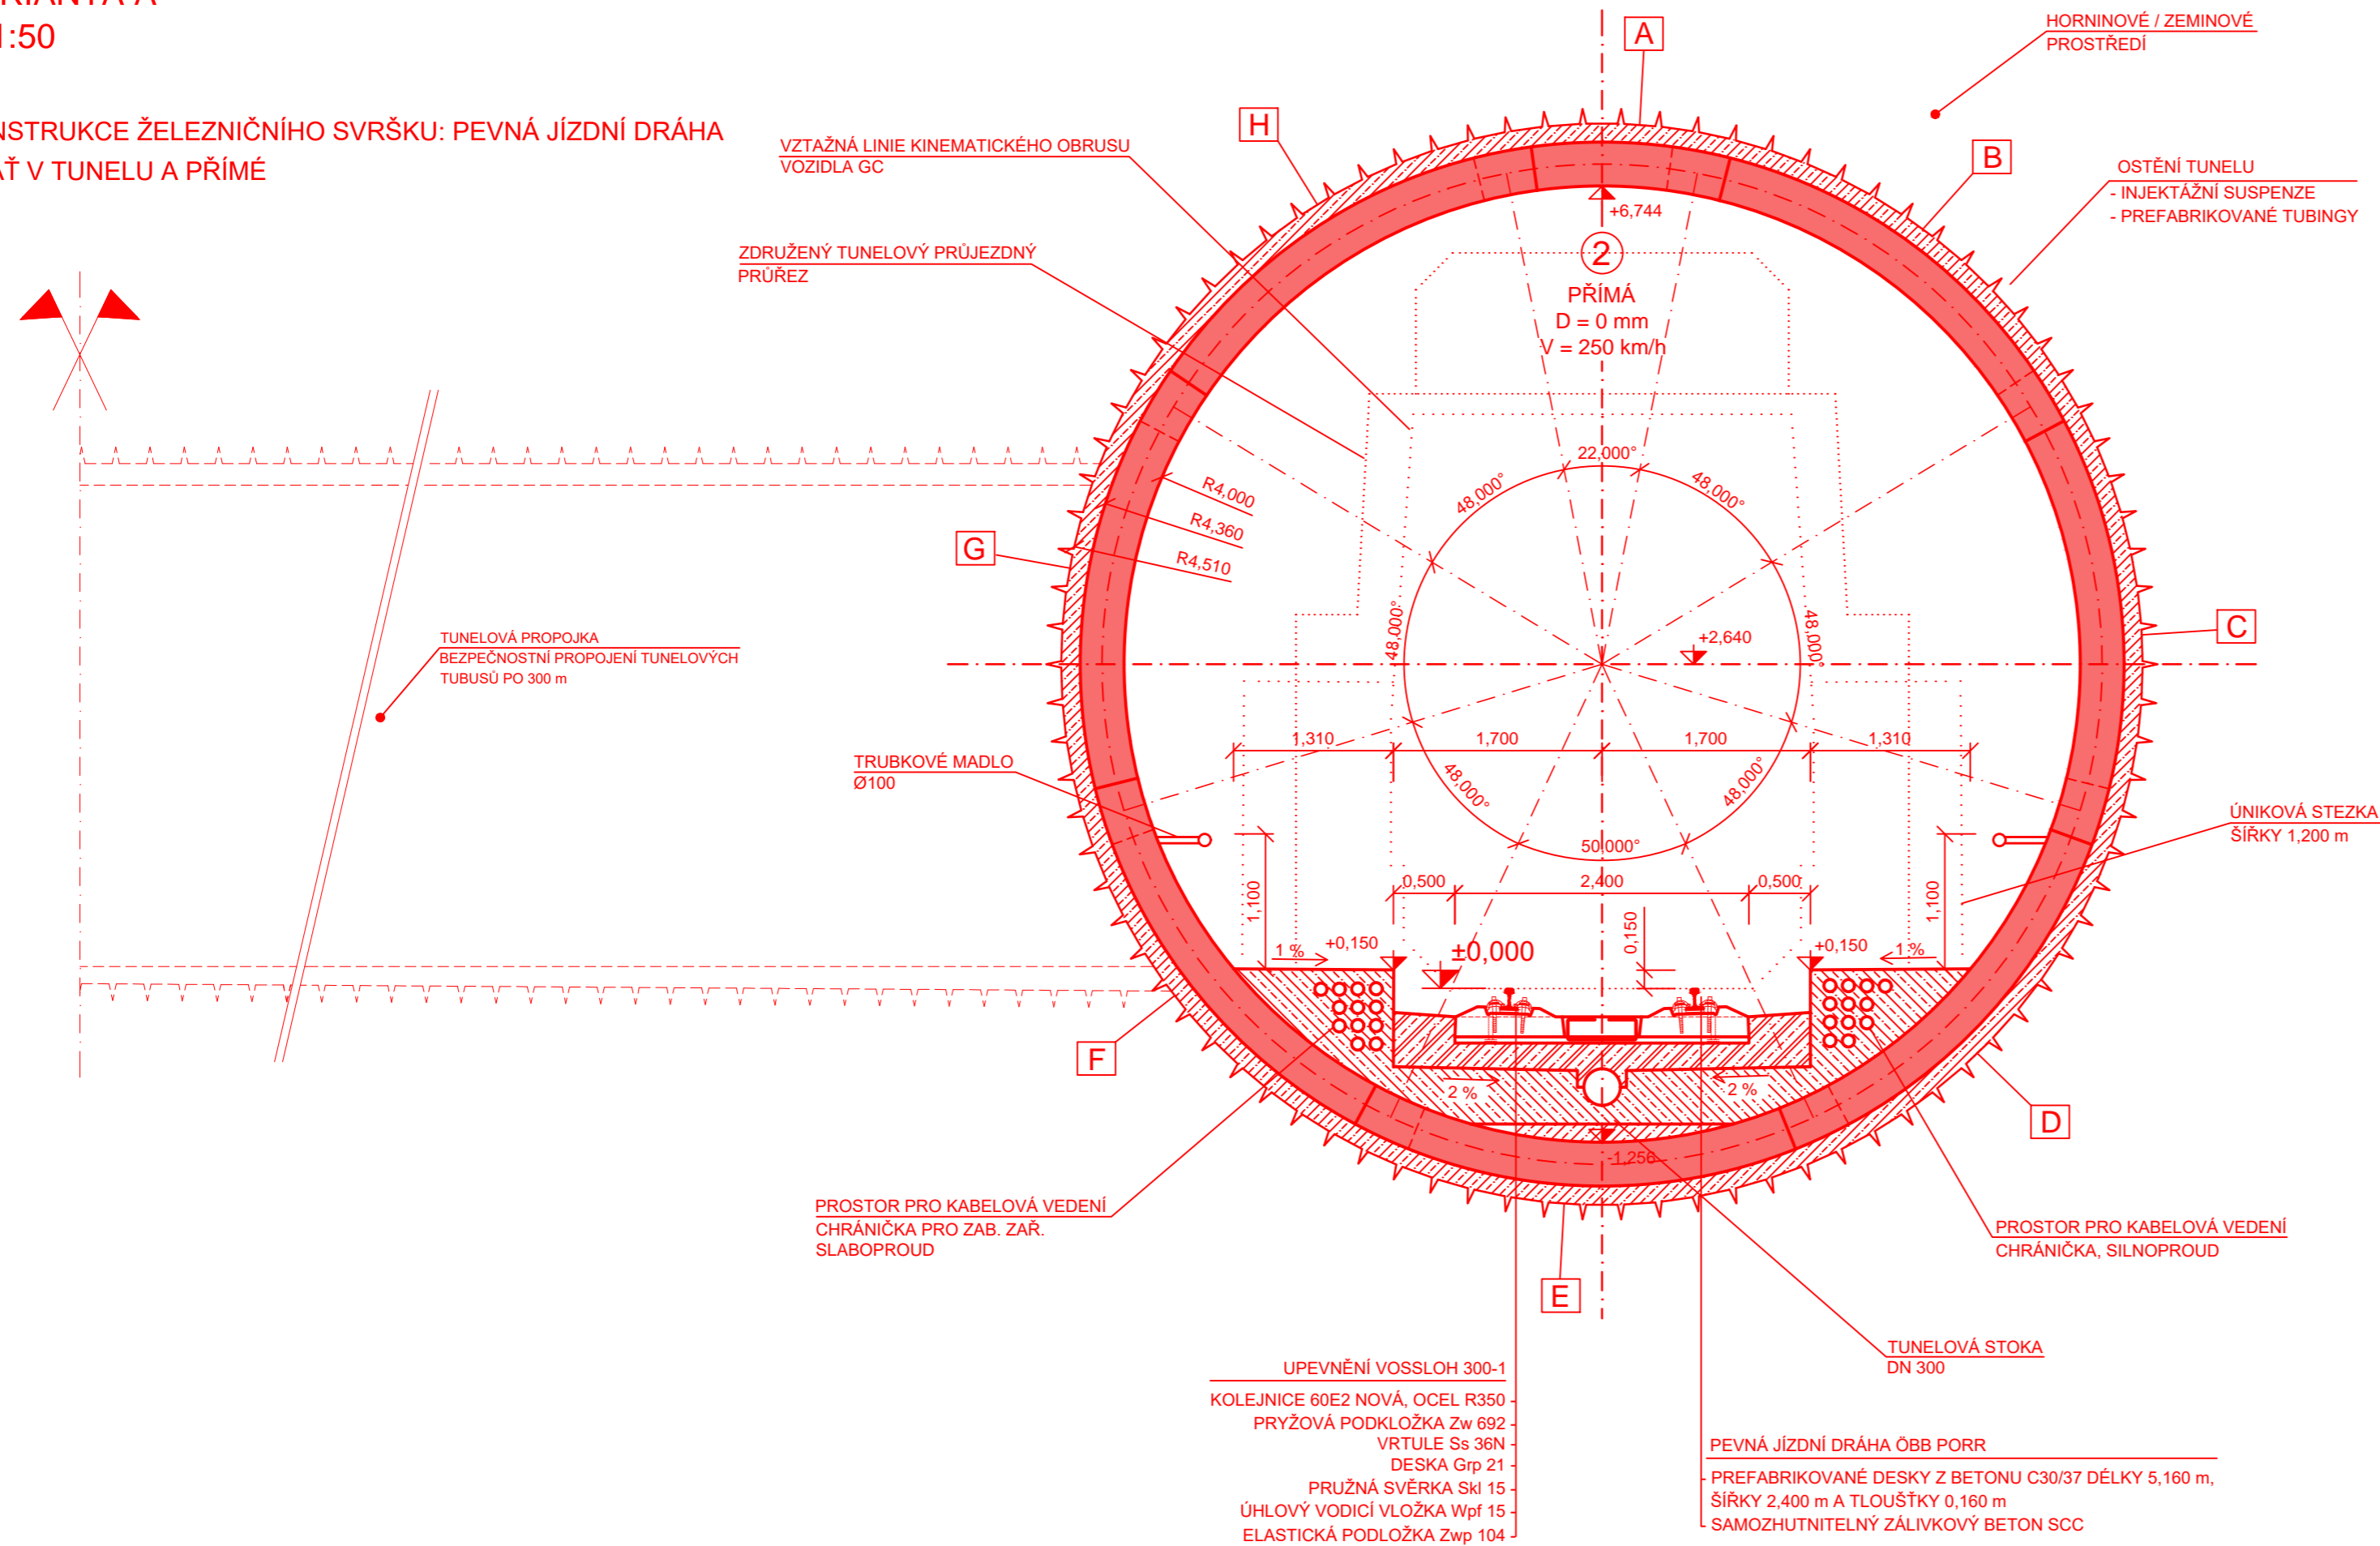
RIANTA A
1:50

NSTRUKCE ŽELEZNIČNÍHO SVRŠKU: PEVNÁ JÍZDNÍ DRÁHA
AŤ V TUNELU A PŘÍMÉ

A
HORNINOVÉ / ZEMINOVÉ
PROSTŘEDÍ

H
VZTAŽNÁ LINIE KINEMATICKÉHO OBRUSU
VOZIDLA GC

B
OSTĚNÍ TUNELU
- INJEKTÁŽNÍ SUSPENZE
- PREFABRIKOVANÉ TUBINGY

+6,744
2
PŘÍMÁ
D = 0 mm
V = 250 km/h

ZDRUŽENÝ TUNELOVÝ PRŮJEZDNÝ
PRŮŘEZ

22,000°
48,000°
48,000°
R4,000
R4,360
R4,510
G
48,000°
48,000°
+2,640
C

TUNELOVÁ PROPOJKA
BEZPEČNOSTNÍ PROPOJENÍ TUNELOVÝCH
TUBUSŮ PO 300 m

1,310
1,700
1,700
1,310
TRUBKOVÉ MADLO
Ø100
48,000°
48,000°
50,000°
ÚNIKOVÁ STEZKA
ŠÍŘKY 1,200 m

0,500
2,400
0,500
1,100
1,100
0,150
1 %
+0,150
±0,000
+0,150
1 %

F
2 %
2 %
D
-1,256

PROSTOR PRO KABELOVÁ VEDENÍ
CHRÁNIČKA PRO ZAB. ZAŘ.
SLABOPROUD

PROSTOR PRO KABELOVÁ VEDENÍ
CHRÁNIČKA, SILNOPROUD

E

TUNELOVÁ STOKA
DN 300

UPEVNĚNÍ VOSSLOH 300-1
KOLEJNICE 60E2 NOVÁ, OCEL R350
PRYŽOVÁ PODKLOŽKA Zw 692
VRTULE Ss 36N
DESKA Grp 21
PRUŽNÁ SVĚRKA Skl 15
ÚHLOVÝ VODICÍ VLOŽKA Wpf 15
ELASTICKÁ PODLOŽKA Zwp 104

PEVNÁ JÍZDNÍ DRÁHA ÖBB PORR
PREFABRIKOVANÉ DESKY Z BETONU C30/37 DÉLKY 5,160 m,
ŠÍŘKY 2,400 m A TLOUŠŤKY 0,160 m
SAMOZHUTNITELNÝ ZÁLIVKOVÝ BETON SCC